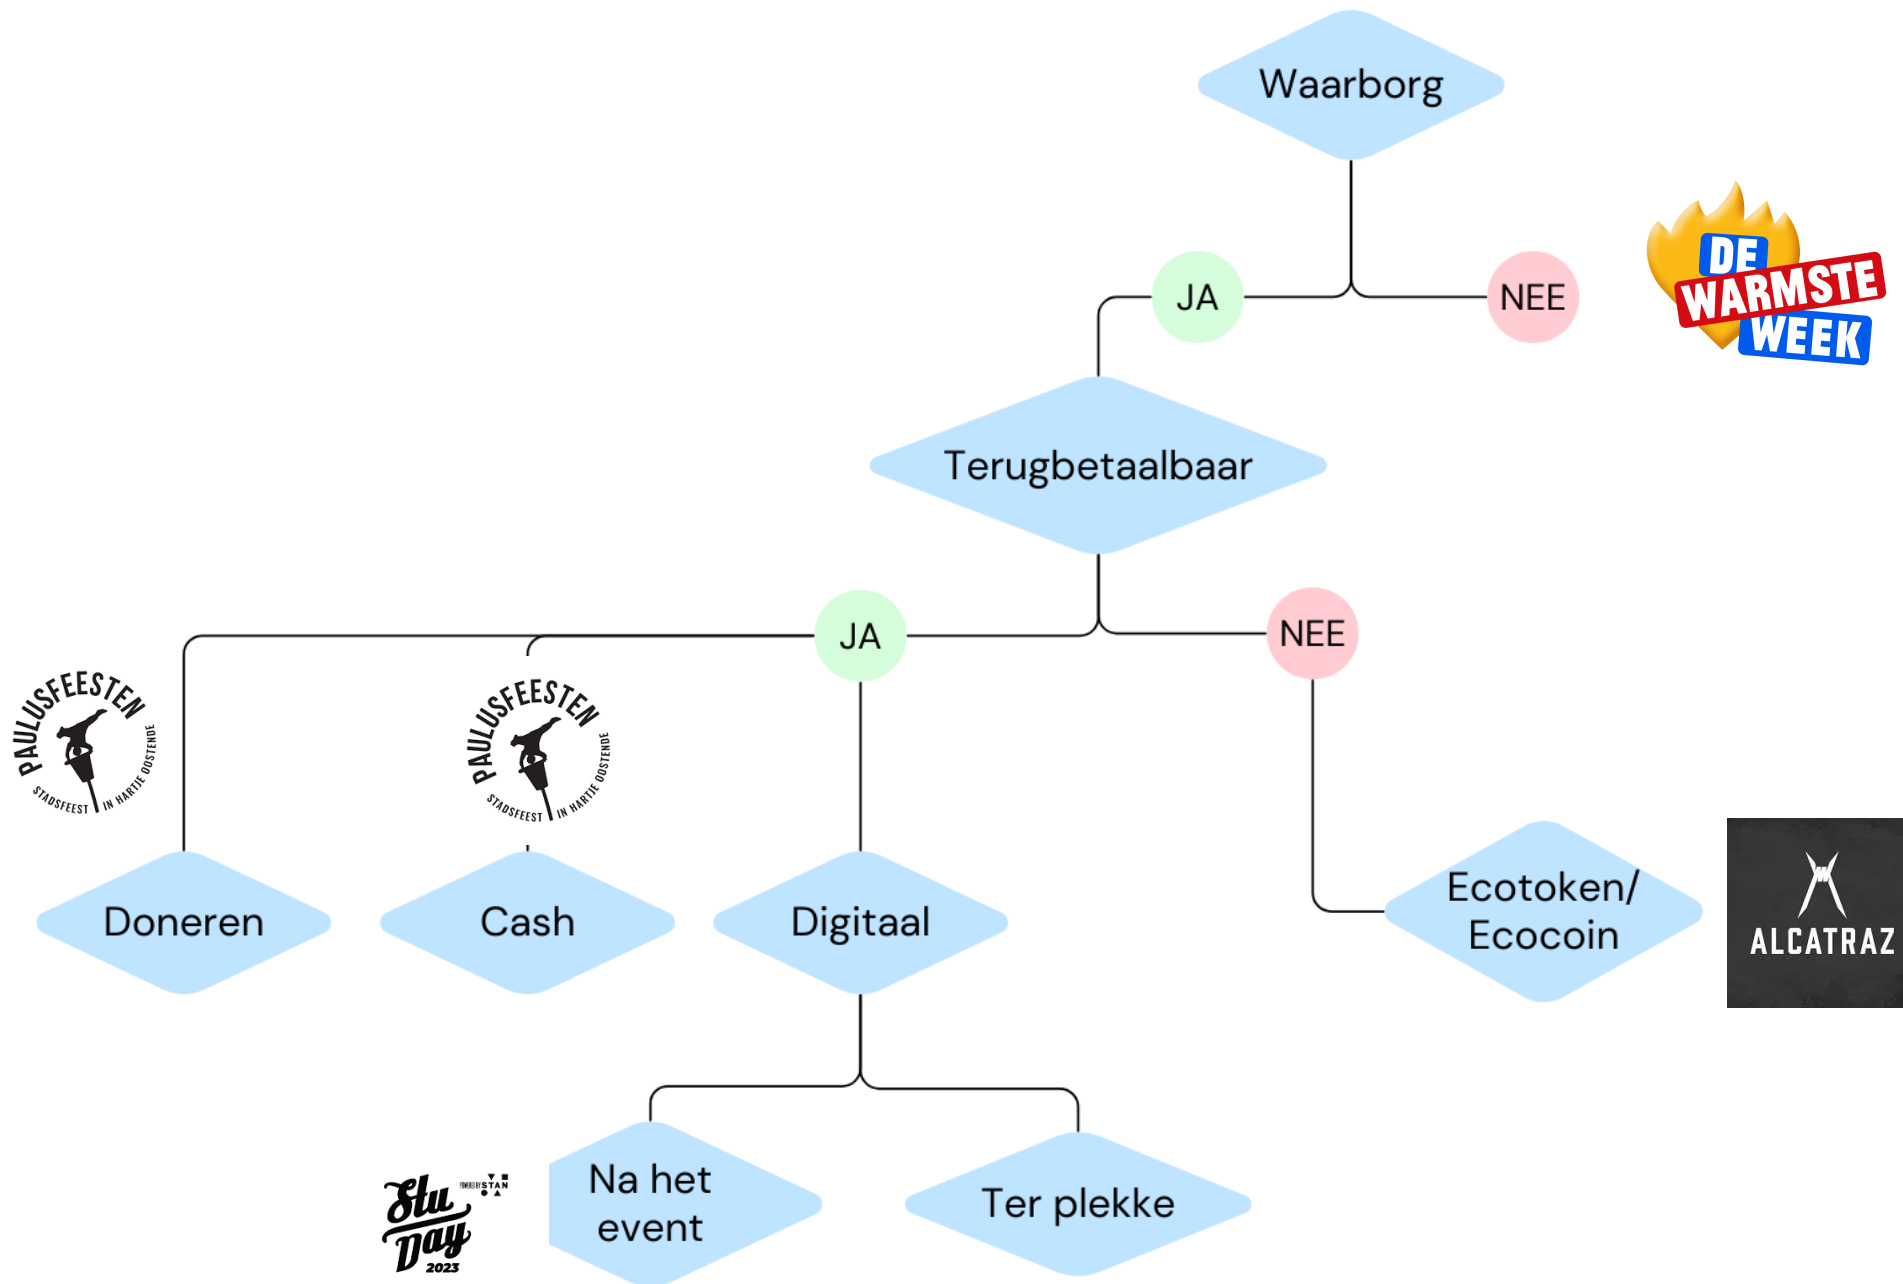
Waarborg

JA

NEE

DE WARMSTE WEEK

Terugbetaalbaar

JA

NEE

PAULUSFEESTEN STADSFEEST IN HARTJE OOSTENDE

PAULUSFEESTEN STADSFEEST IN HARTJE OOSTENDE

Doneren

Cash

Digitaal

Ecotoken/ Ecocoin

ALCATRAZ

Stu Day 2023 POWERED BY STAN

Na het event

Ter plekke